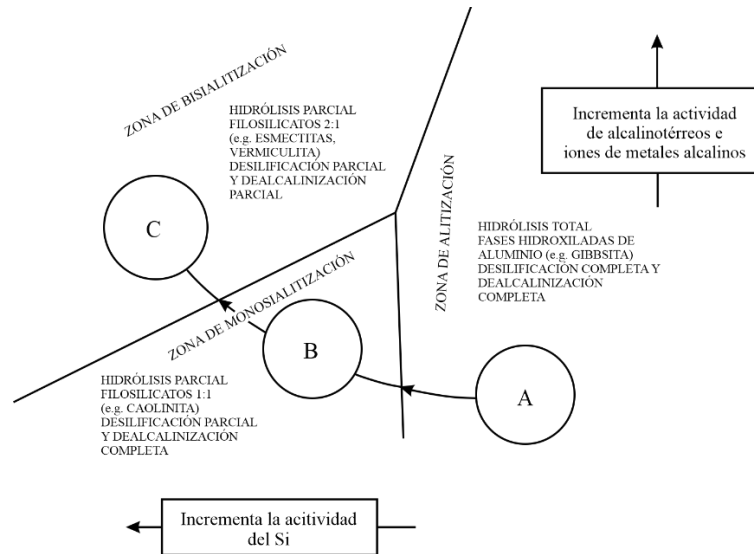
ZONA DE BISIALITIZACIÓN

HIDRÓLISIS PARCIAL FILOSILICATOS 2:1 (e.g. ESMECTITAS, VERMICULITA) DESILIFICACIÓN PARCIAL Y DEALCALINIZACIÓN PARCIAL

Incrementa la actividad de alcalinotérreos e iones de metales alcalinos

ZONA DE ALITIZACIÓN

HIDRÓLISIS TOTAL FASES HIDROXILADAS DE ALUMINIO (e.g. GIBBSITA) DESILIFICACIÓN COMPLETA Y DEALCALINIZACIÓN COMPLETA

C

ZONA DE MONOSIALITIZACIÓN

B

A

HIDRÓLISIS PARCIAL FILOSILICATOS 1:1 (e.g. CAOLINITA) DESILIFICACIÓN PARCIAL Y DEALCALINIZACIÓN COMPLETA

Incrementa la acitividad del Si